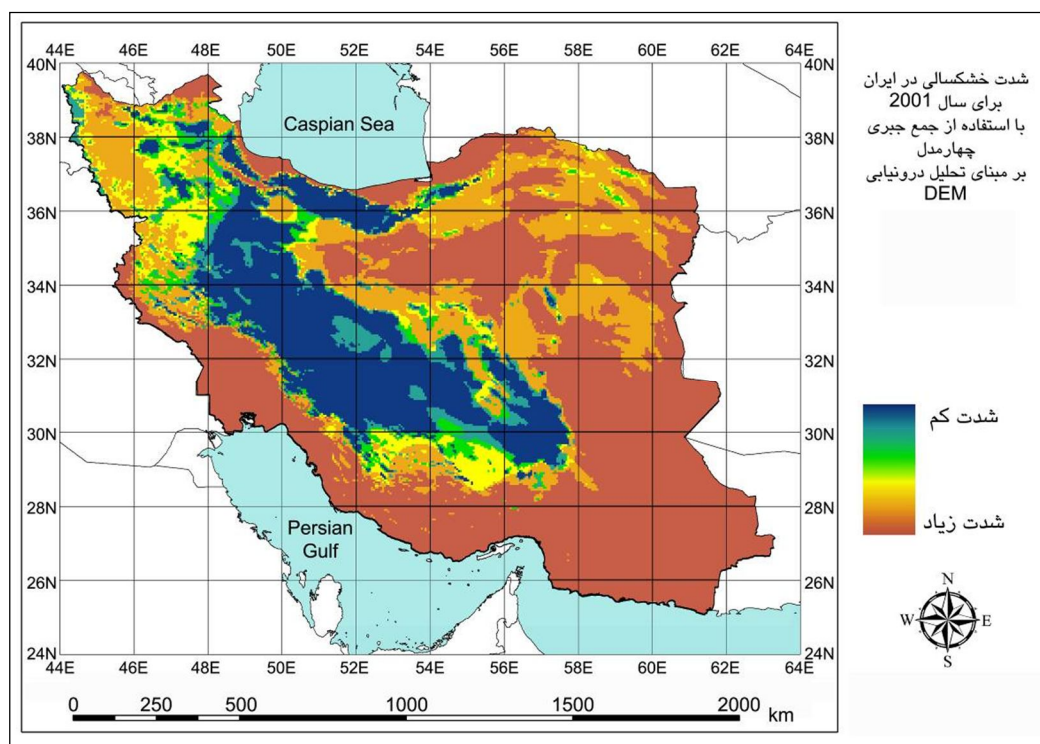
44E 46E 48E 50E 52E 54E 56E 58E 60E 62E 64E

40N
38N
36N
34N
32N
30N
28N
26N
24N

40N
38N
36N
34N
32N
30N
28N
26N
24N

Caspian Sea

Persian Gulf

44E 46E 48E 50E 52E 54E 56E 58E 60E 62E 64E

0 250 500 1000 1500 2000 km

شدت خشکسالی در ایران
برای سال 2001
با استفاده از جمع جبری
چهارمدل
بر مبنای تحلیل درونیابی
DEM

شدت کم

شدت زیاد

N
W E
S